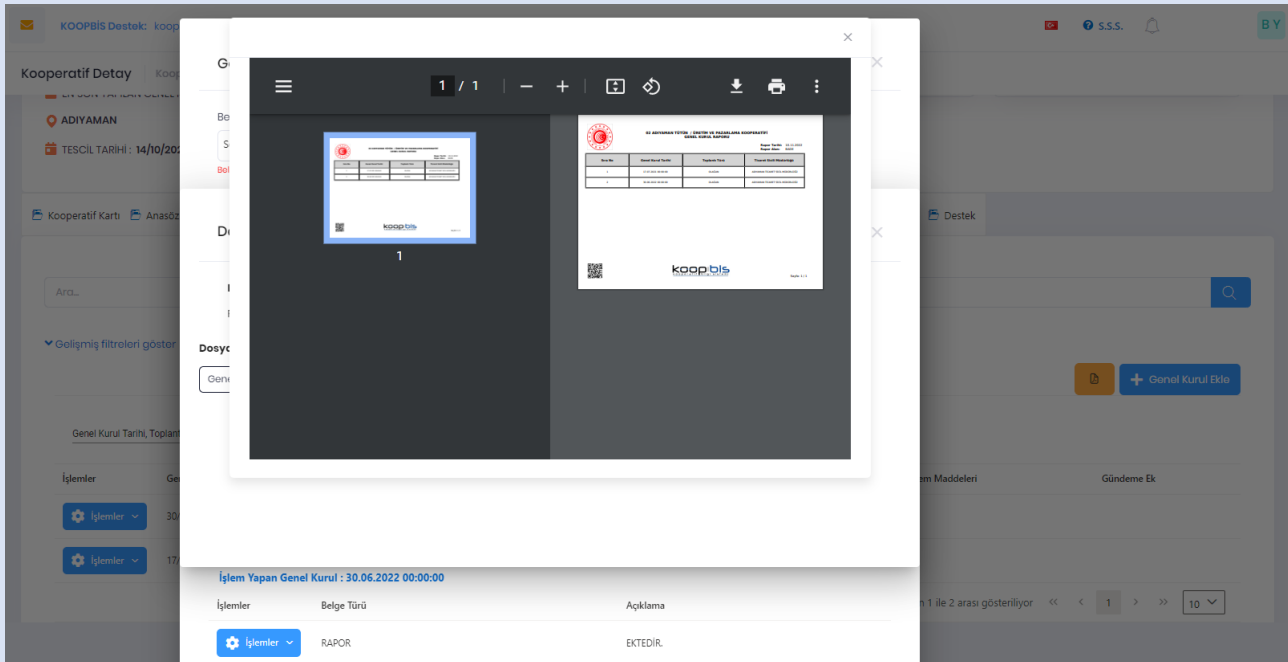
KOOPBİS Destek: koop

S.S.S.

B Y

Kooperatif Detay | Koop

ADIYAMAN

TESCİL TARİHİ : 14/10/20

Kooperatif Kartı | Anasöz

Destek

Ara...

Gelişmiş filtreleri göster

Dosya

Gene

Genel Kurul Ekle

Genel Kurul Tarihi, Toplant

İşlemler

İşlemler

İşlemler

Gündem Maddeleri

Gündeme Ek

n 1 ile 2 arası gösteriliyor

1

10

Ge

Be

S

Be

D

1 / 1

1

AS ADIYAMAN TÜTÜN , ÜRETİM VE PAZARLAMA KOOPERATİFİ
GENEL KURUL RAPORU

| Sıra No | Genel Kurul Tarihi | Toplantı Türü | Ticaret Sicil Müdürlüğü |
|---|---|---|---|
| 1 | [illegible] | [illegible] | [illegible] |
| 2 | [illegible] | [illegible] | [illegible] |

koop:bis

İşlem Yapan Genel Kurul : 30.06.2022 00:00:00

| İşlemler | Belge Türü | Açıklama |
|---|---|---|
| İşlemler | RAPOR | EKTEDİR. |